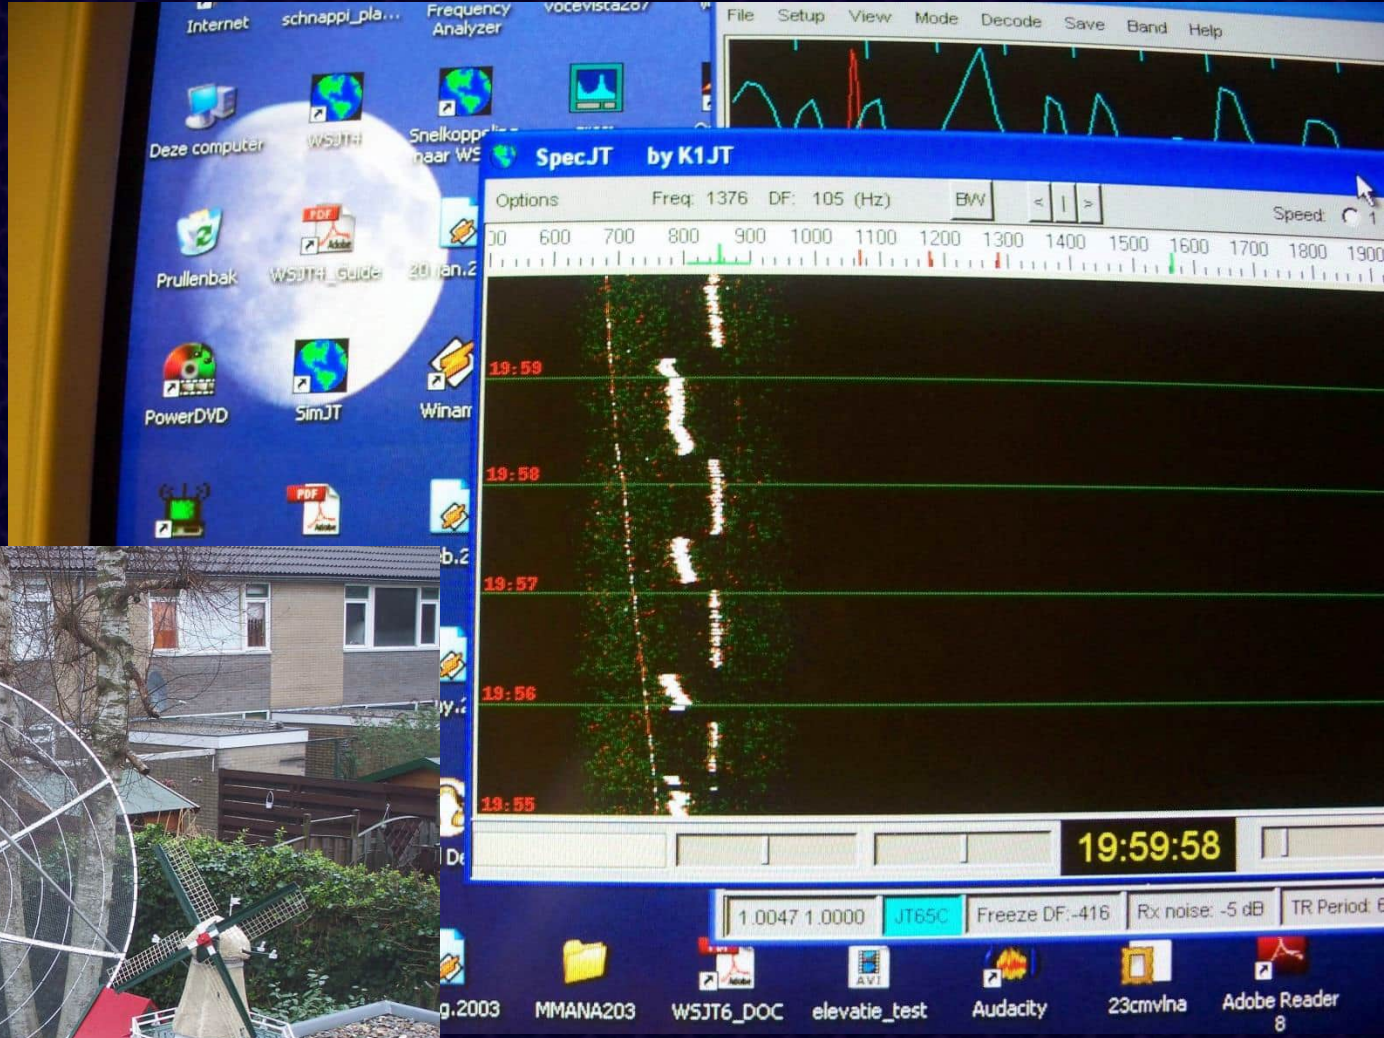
Internet schnappi_pla... Frequency Analyzer vocevista

File Setup View Mode Decode Save Band Help

Deze computer WSJT4 Snelkoppeling naar WS

SpecJT by K1JT

Options Freq: 1376 DF: 105 (Hz) BW < | > Speed: 1

00 600 700 800 900 1000 1100 1200 1300 1400 1500 1600 1700 1800 1900

Prullenbak WSJT4_Guide 20 jan.2

19:59

PowerDVD SimJT Winam

19:58

19:57

19:56

19:55

19:59:58

1.0047 1.0000 JT65C Freeze DF: -416 Rx noise: -5 dB TR Period: 6

g.2003 MMANA203 WSJT6_DOC elevatie_test Audacity 23cmvlna Adobe Reader 8